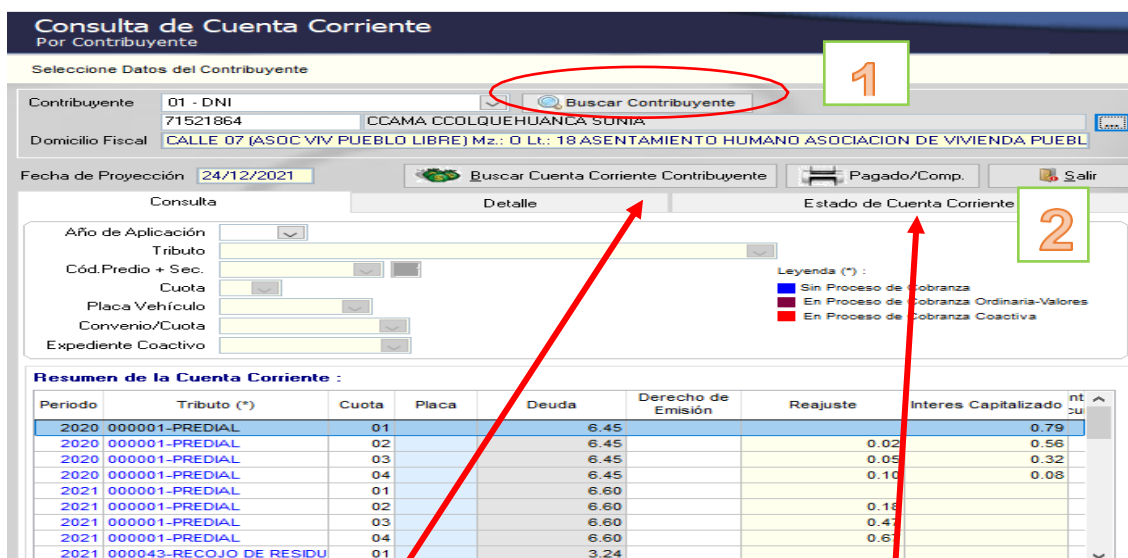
Consulta de Cuenta Corriente
Por Contribuyente

Seleccione Datos del Contribuyente

1

Contribuyente 01 - DNI
Buscar Contribuyente
71521864 CCAMA CCOLQUEHUANCA SONIA
Domicilio Fiscal CALLE 07 (ASOC VIV PUEBLO LIBRE) Mz.: O Lt.: 18 ASENTAMIENTO HUMANO ASOCIACION DE VIVIENDA PUEBL

Fecha de Proyección 24/12/2021
Buscar Cuenta Corriente Contribuyente
Pagado/Comp.
Salir

Consulta
Detalle
Estado de Cuenta Corriente

2

Año de Aplicación
Tributo
Cód.Predio + Sec.
Cuota
Placa Vehículo
Convenio/Cuota
Expediente Coactivo

Leyenda (*) :
Sin Proceso de Cobranza
En Proceso de Cobranza Ordinaria-Valores
En Proceso de Cobranza Coactiva

Resumen de la Cuenta Corriente :

| Periodo | Tributo (*) | Cuota | Placa | Deuda | Derecho de Emisión | Reajuste | Interes Capitalizado |
|---|---|---|---|---|---|---|---|
| 2020 | 000001-PREDIAL | 01 | | 6.45 | | | 0.79 |
| 2020 | 000001-PREDIAL | 02 | | 6.45 | | 0.02 | 0.56 |
| 2020 | 000001-PREDIAL | 03 | | 6.45 | | 0.05 | 0.32 |
| 2020 | 000001-PREDIAL | 04 | | 6.45 | | 0.10 | 0.08 |
| 2021 | 000001-PREDIAL | 01 | | 6.60 | | | |
| 2021 | 000001-PREDIAL | 02 | | 6.60 | | 0.18 | |
| 2021 | 000001-PREDIAL | 03 | | 6.60 | | 0.47 | |
| 2021 | 000001-PREDIAL | 04 | | 6.60 | | 0.67 | |
| 2021 | 000043-RECOJO DE RESIDU | 01 | | 3.24 | | | |